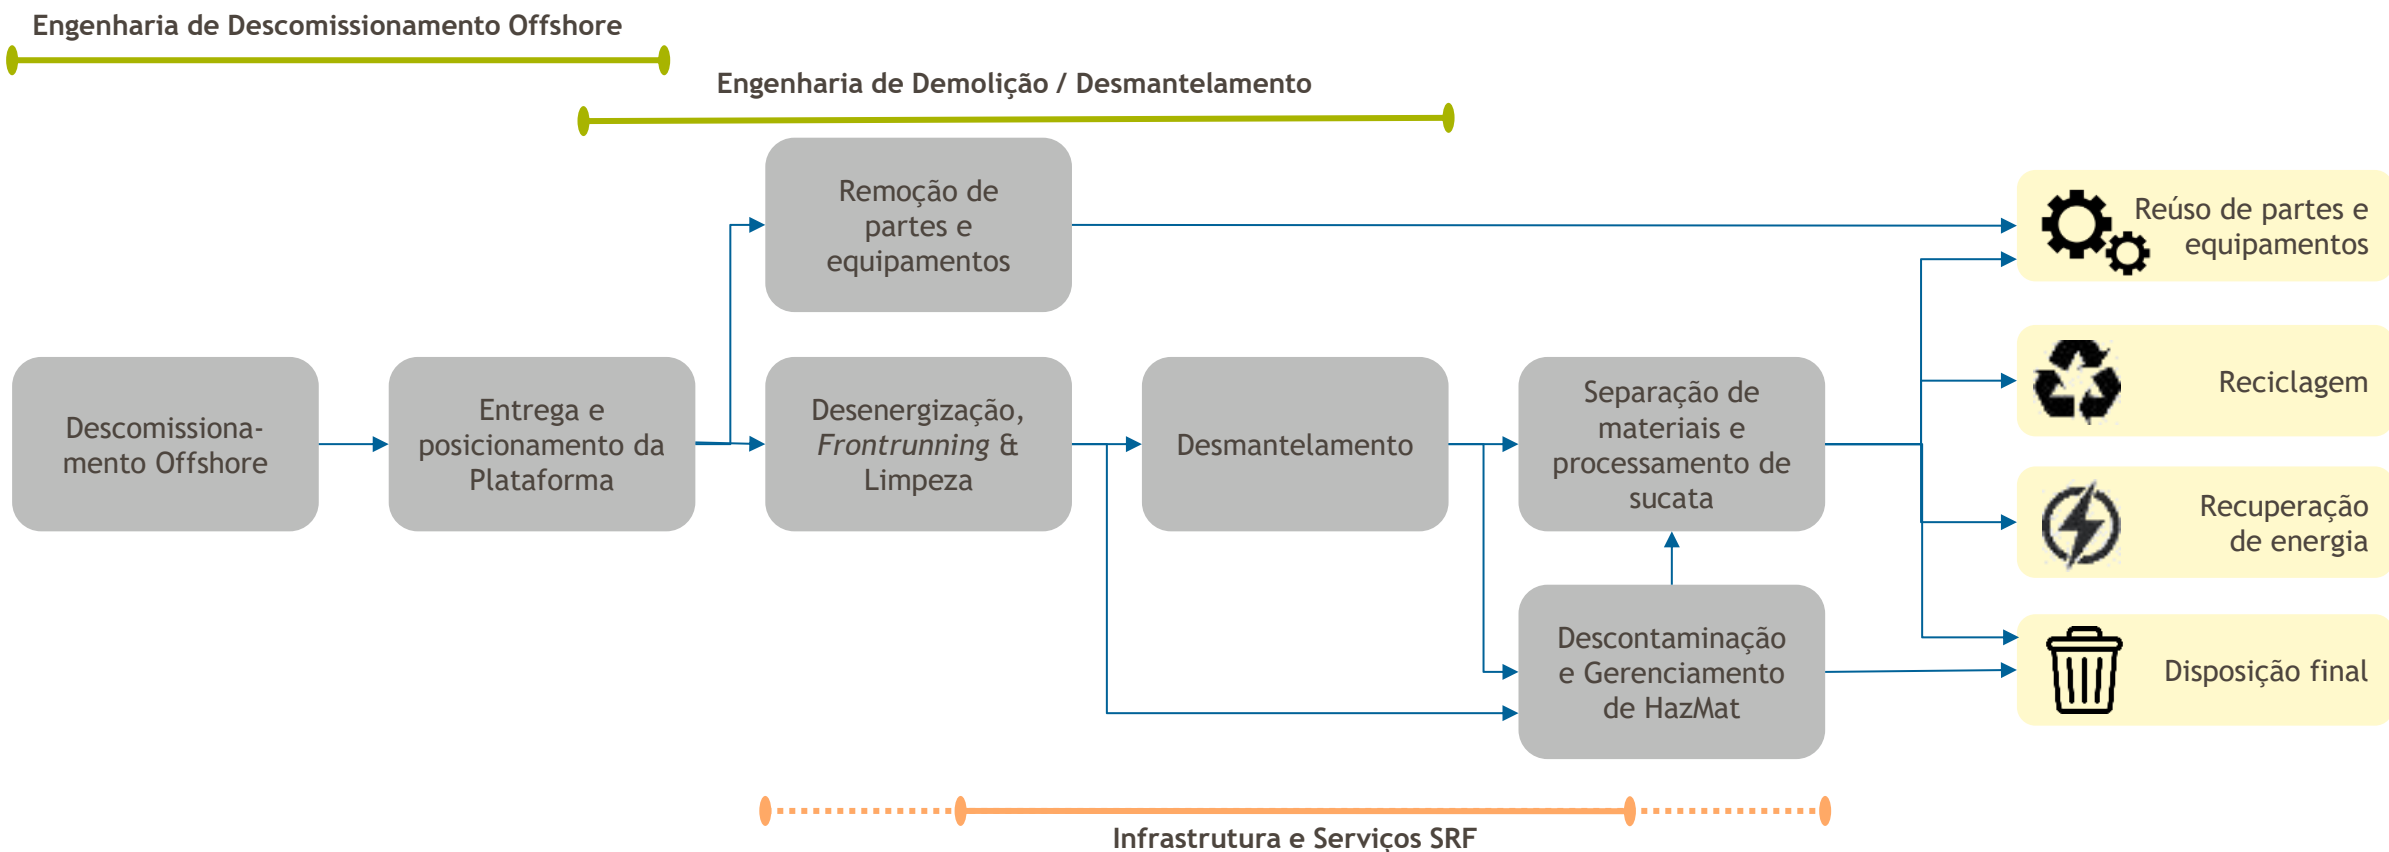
Engenharia de Descomissionamento Offshore

Engenharia de Demolição / Desmantelamento

Remoção de partes e equipamentos

Reúso de partes e equipamentos

Descomissionamento Offshore

Entrega e posicionamento da Plataforma

Desenergização, *Frontrunning* & Limpeza

Desmantelamento

Separação de materiais e processamento de sucata

Reciclagem

Recuperação de energia

Descontaminação e Gerenciamento de HazMat

Disposição final

Infrastrutura e Serviços SRF